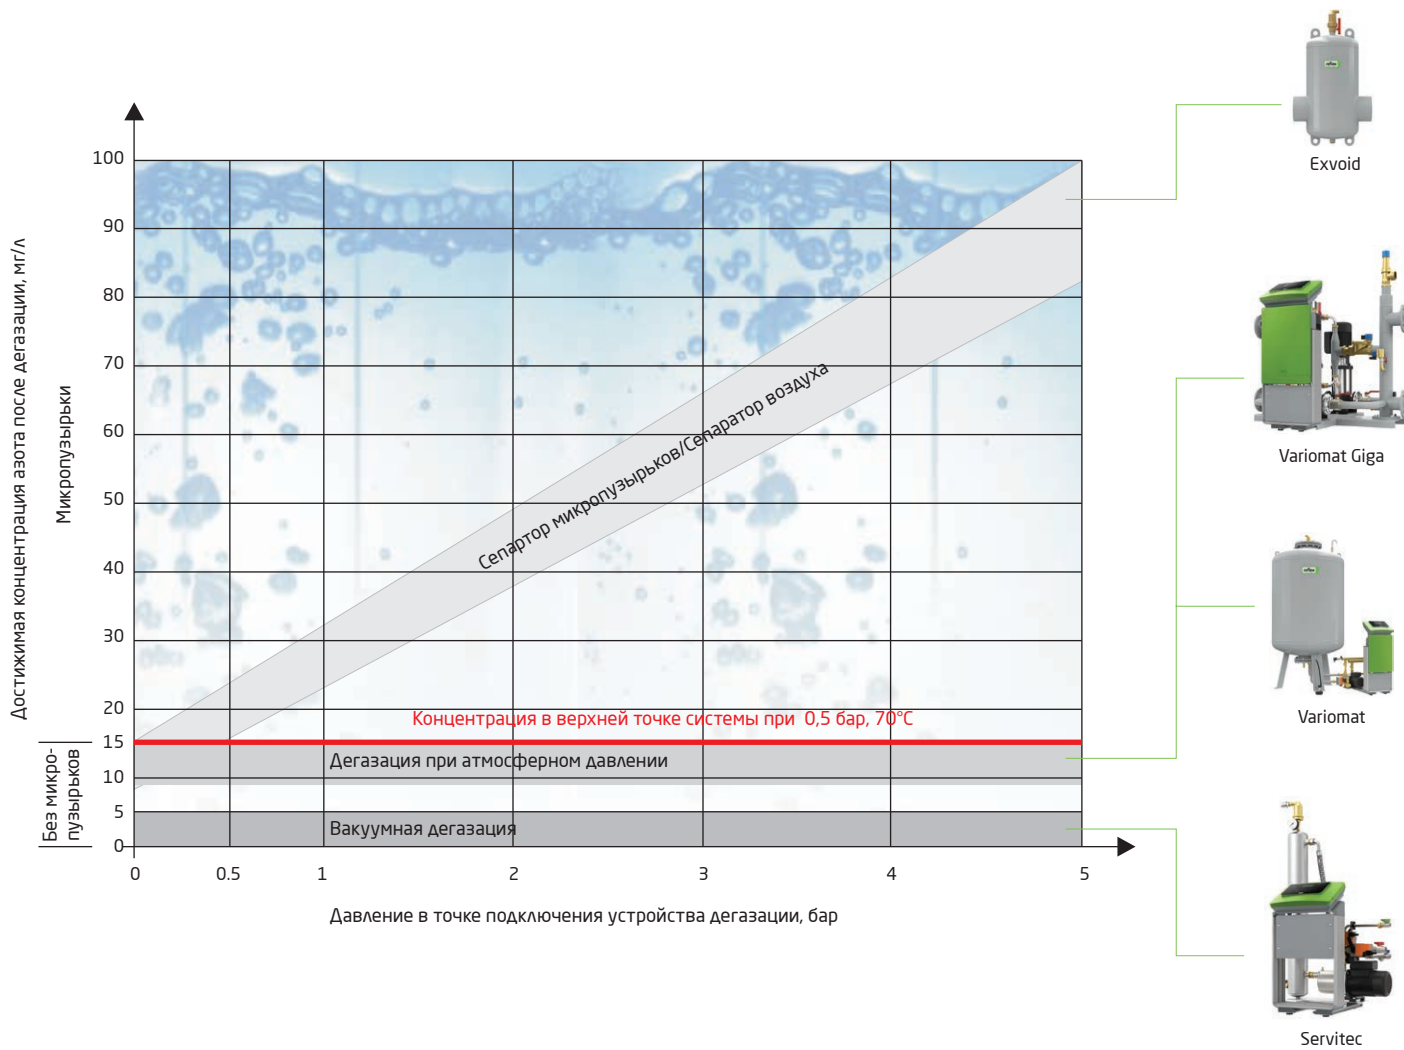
Достижимая концентрация азота после дегазации, мг/л

Микропузырьки

Без микропузырьков

100
90
80
70
60
50
40
30
20
15
10
5
0

Сепартор микропузырьков/Сепаратор воздуха

Концентрация в верхней точке системы при 0,5 бар, 70°C

Дегазация при атмосферном давлении

Вакуумная дегазация

0
0.5
1
2
3
4
5

Давление в точке подключения устройства дегазации, бар

Exvoid

Variomat Giga

Variomat

Servitec